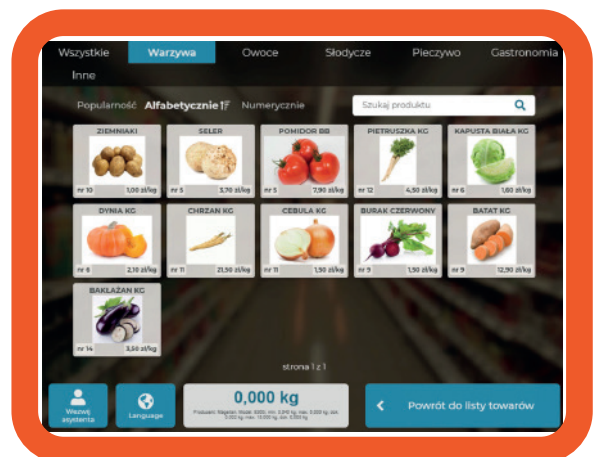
Wszystkie Warzywa Owoce Słodycze Pieczywo Gastronomia Inne

Popularność Alfabetycznie Numerycznie

Szukaj produktu

ZIEMNIAKI
nr 10 1,00 zł/kg

SELER
nr 5 3,70 zł/kg

POMIDOR BB
nr 5 7,90 zł/kg

PIETRUSZKA KG
nr 12 4,50 zł/kg

KAPUSTA BIAŁA KG
nr 6 1,60 zł/kg

DYNIA KG
nr 8 2,10 zł/kg

CHRZAN KG
nr 11 21,50 zł/kg

CEBULA KG
nr 11 1,50 zł/kg

BURAK CZERWONY
nr 9 1,50 zł/kg

BATAT KG
nr 9 12,90 zł/kg

BAKŁAŻAN KG
nr 14 3,50 zł/kg

strona 1 z 1

Wezwij asystenta

Language

0,000 kg

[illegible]

Powrót do listy towarów